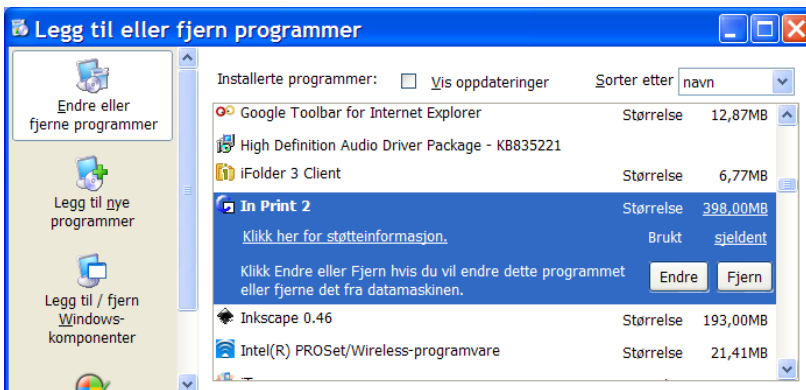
Legg til eller fjern programmer

Endre eller fjerne programmer

Legg til nye programmer

Legg til / fjern Windows-komponenter

Installerte programmer: Vis oppdateringer Sorter etter navn

| | | |
|---|---|---|
| Google Toolbar for Internet Explorer | Størrelse | 12,87MB |
| High Definition Audio Driver Package - KB835221 | | |
| iFolder 3 Client | Størrelse | 6,77MB |
| In Print 2 | Størrelse | 398,00MB |
| Klikk her for støtteinformasjon. | Brukt | sjeldent |
| Klikk Endre eller Fjern hvis du vil endre dette programmet eller fjerne det fra datamaskinen. | Endre | Fjern |
| Inkscape 0.46 | Størrelse | 193,00MB |
| Intel(R) PROSet/Wireless-programvare | Størrelse | 21,41MB |